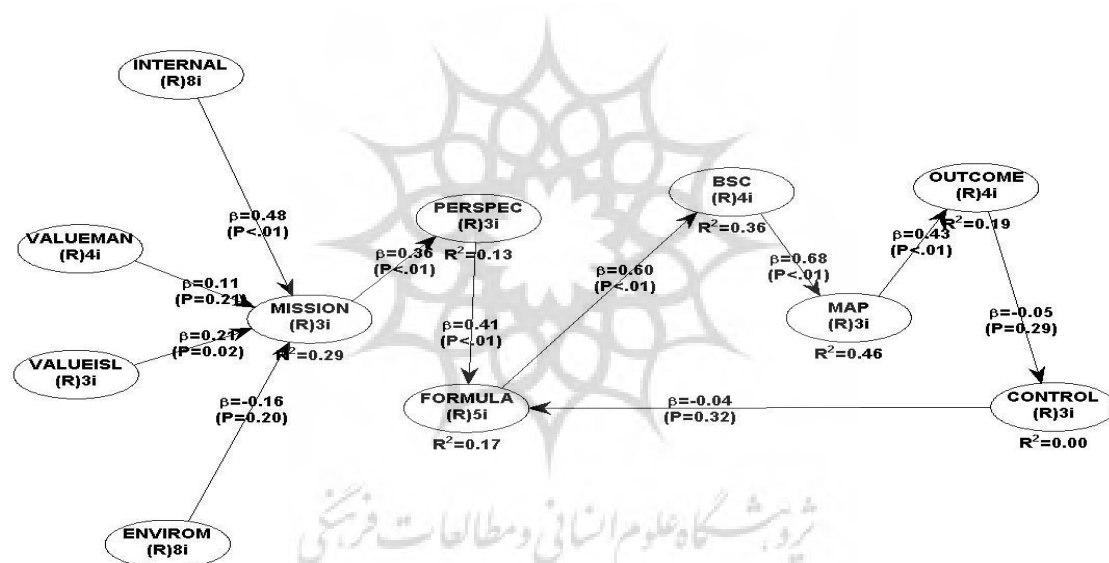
INTERNAL
(R)8i

VALUEMAN
(R)4i

VALUEISL
(R)3i

ENVIROM
(R)8i

β=0.48
(P<.01)

β=0.11
(P=0.21)

β=0.21
(P=0.02)

β=-0.16
(P=0.20)

MISSION
(R)3i
$R^2$=0.29

β=0.36
(P<.01)

PERSPEC
(R)3i
$R^2$=0.13

β=0.41
(P<.01)

FORMULA
(R)5i
$R^2$=0.17

β=0.60
(P<.01)

BSC
(R)4i
$R^2$=0.36

β=0.68
(P<.01)

MAP
(R)3i
$R^2$=0.46

β=0.43
(P<.01)

OUTCOME
(R)4i
$R^2$=0.19

β=-0.05
(P=0.29)

CONTROL
(R)3i
$R^2$=0.00

β=-0.04
(P=0.32)

پژوهشگاه علوم انسانی و مطالعات فرهنگی